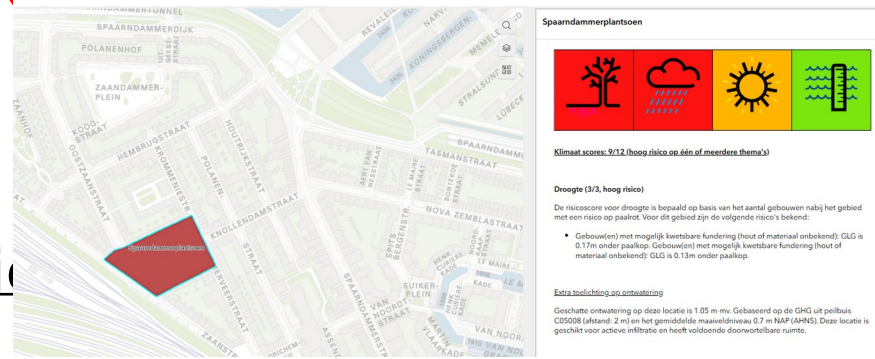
SPAARNDAMMERTUNNEL
SPAARNDAMMERDIJK
POLANENHOF
ZAANDAMMER-PLEIN
REVALEIL
NARV
KONINGSBERGEN
MEMELE
STRALSUN
STRALSUN
LÜBECK
KOOG-STRAAT
OOSTZAANSTRAAT
HEMBRUGSTRAAT
KROMMENIESTRAAT
POLANENSTRAAT
HOUTRIJKSTRAAT
TASMANSTRAAT
VAN NESSTRAAT
LE MAIRESTRAAT
BONTEKOESTRAAT
NOVA ZEMBLASTRAAT
KNOLLENDAMSTRAAT
Spaarndammerplantsoen
ZAANSTRAAT
SPITS-BERGEN
SUIKER-PLEIN
VAN NOORDT
STRAAT
VAN NOORT
ZEEHELDEN
KADE

Spaarndammerplantsoen

Klimaat scores: 9/12 (hoog risico op één of meerdere thema's)

Droogte (3/3, hoog risico)

De risicoscore voor droogte is bepaald op basis van het aantal gebouwen nabij het gebied met een risico op paalrot. Voor dit gebied zijn de volgende risico's bekend:

• Gebouw(en) met mogelijk kwetsbare fundering (hout of materiaal onbekend): GLG is 0.17m onder paalkop. Gebouw(en) met mogelijk kwetsbare fundering (hout of materiaal onbekend): GLG is 0.13m onder paalkop.

Extra toelichting op ontwatering

Geschatte ontwatering op deze locatie is 1.05 m-mv. Gebaseerd op de GHG uit peilbuis C05008 (afstand: 2 m) en het gemiddelde maaiveldniveau 0.7 m NAP (AHN5). Deze locatie is geschikt voor actieve infiltratie en heeft voldoende doorwortelbare ruimte.